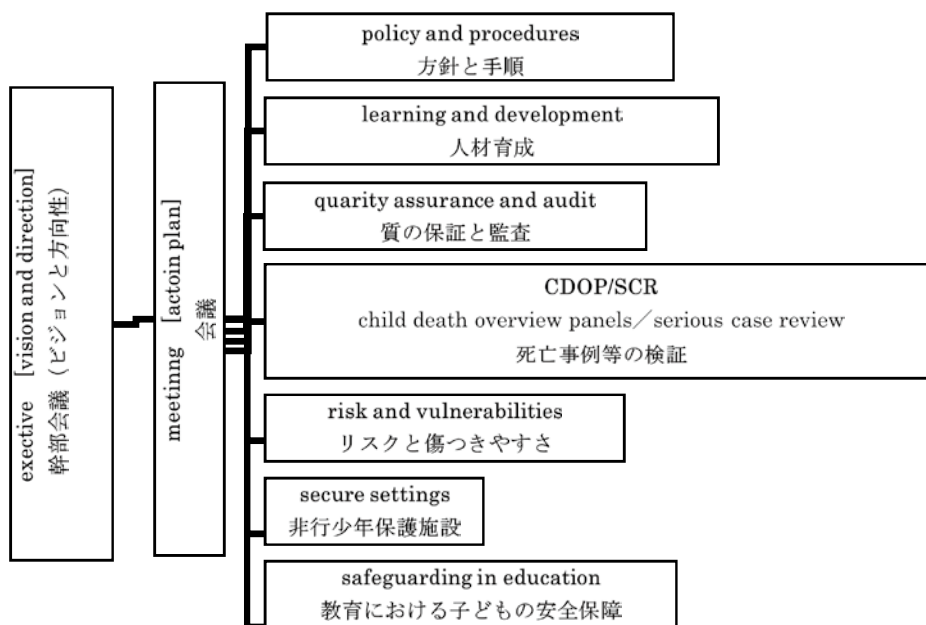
exective [vision and direction]
幹部会議（ビジョンと方向性）

meetinng [actoin plan]
会議

policy and procedures
方針と手順

learning and development
人材育成

quarity assurance and audit
質の保証と監査

CDOP/SCR
child death overview panels／serious case review
死亡事例等の検証

risk and vulnerabilities
リスクと傷つきやすさ

secure settings
非行少年保護施設

safeguarding in education
教育における子どもの安全保障